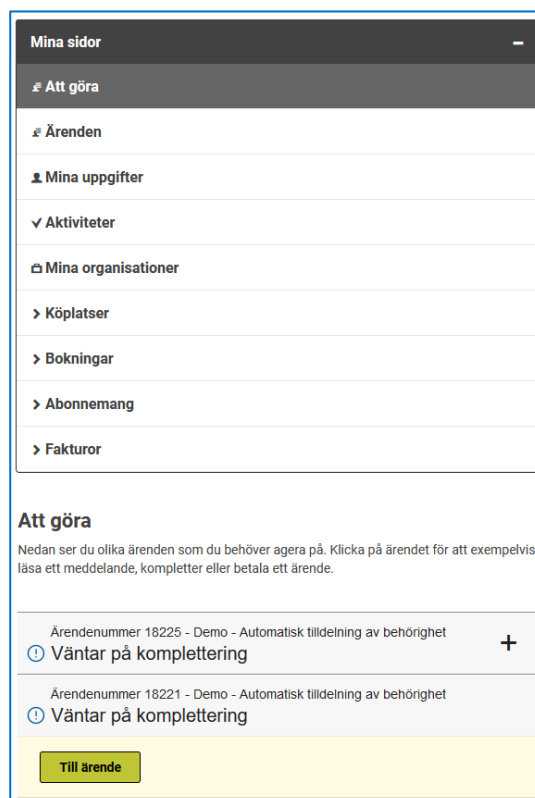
Mina sidor –

Att göra

Ärenden

Mina uppgifter

Aktiviteter

Mina organisationer

Köplatser

Bokningar

Abonnemang

Fakturor

Att göra

Nedan ser du olika ärenden som du behöver agera på. Klicka på ärendet för att exempelvis läsa ett meddelande, kompletter eller betala ett ärende.

Ärendenummer 18225 - Demo - Automatisk tilldelning av behörighet
Väntar på komplettering +

Ärendenummer 18221 - Demo - Automatisk tilldelning av behörighet
Väntar på komplettering

Till ärende